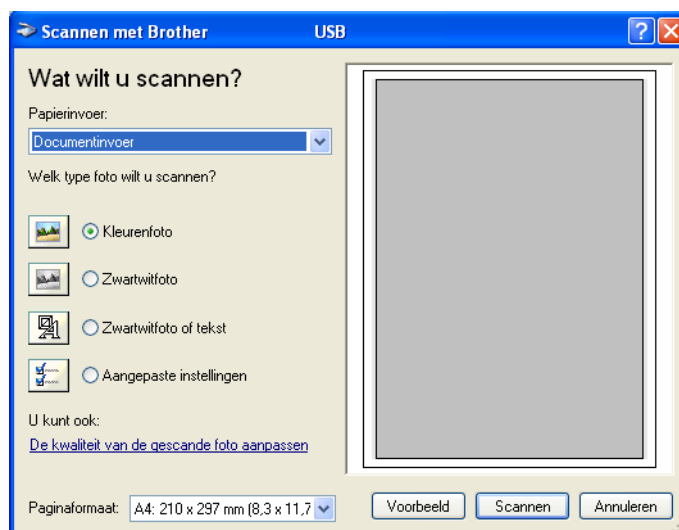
Scannen met Brother USB

Wat wilt u scannen?

Papierinvoer:

Documentinvoer

Welk type foto wilt u scannen?

Kleurenfoto

Zwartwitfoto

Zwartwitfoto of tekst

Aangepaste instellingen

U kunt ook:

De kwaliteit van de gescande foto aanpassen

Paginaformaat: A4: 210 x 297 mm (8,3 x 11,7

Voorbeeld Scannen Annuleren